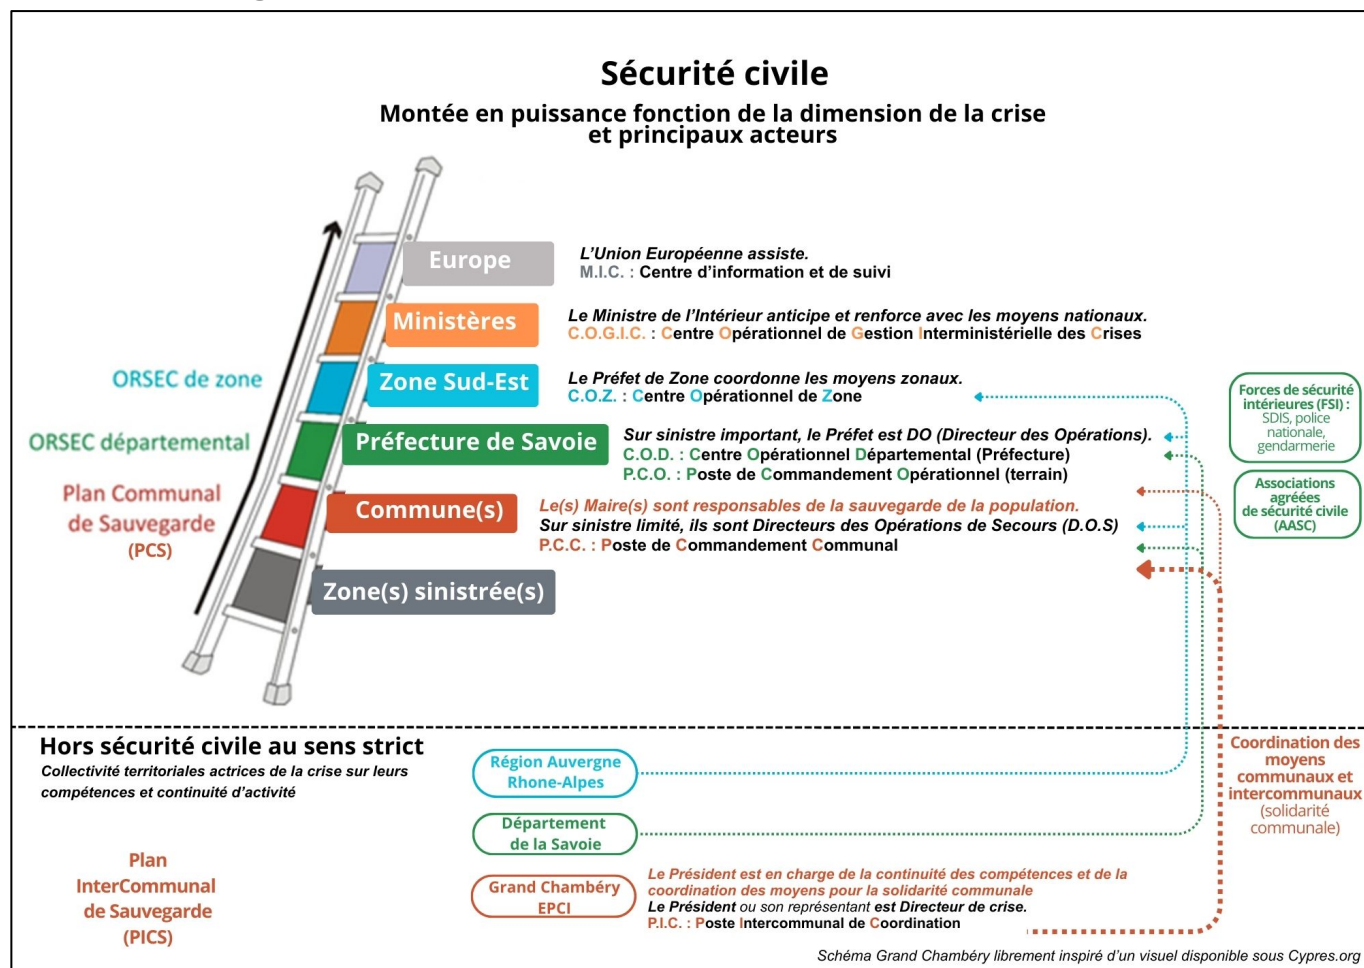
Sécurité civile

Montée en puissance fonction de la dimension de la crise et principaux acteurs

Europe
L'Union Européenne assiste.
M.I.C. : Centre d'information et de suivi

Ministères
Le Ministre de l'Intérieur anticipe et renforce avec les moyens nationaux.
C.O.G.I.C. : Centre Opérationnel de Gestion Interministérielle des Crises

ORSEC de zone
Zone Sud-Est
Le Préfet de Zone coordonne les moyens zonaux.
C.O.Z. : Centre Opérationnel de Zone

ORSEC départemental
Préfecture de Savoie
Sur sinistre important, le Préfet est DO (Directeur des Opérations).
C.O.D. : Centre Opérationnel Départemental (Préfecture)
P.C.O. : Poste de Commandement Opérationnel (terrain)

Plan Communal de Sauvegarde (PCS)
Commune(s)
Le(s) Maire(s) sont responsables de la sauvegarde de la population.
Sur sinistre limité, ils sont Directeurs des Opérations de Secours (D.O.S)
P.C.C. : Poste de Commandement Communal

Zone(s) sinistrée(s)

Forces de sécurité intérieures (FSI) : SDIS, police nationale, gendarmerie

Associations agréées de sécurité civile (AASC)

Hors sécurité civile au sens strict
Collectivité territoriales actrices de la crise sur leurs compétences et continuité d'activité

Région Auvergne Rhone-Alpes

Département de la Savoie

Coordination des moyens communaux et intercommunaux (solidarité communale)

Plan InterCommunal de Sauvegarde (PICS)

Grand Chambéry EPCI
Le Président est en charge de la continuité des compétences et de la coordination des moyens pour la solidarité communale
Le Président ou son représentant est Directeur de crise.
P.I.C. : Poste Intercommunal de Coordination

Schéma Grand Chambéry librement inspiré d'un visuel disponible sous Cypres.org